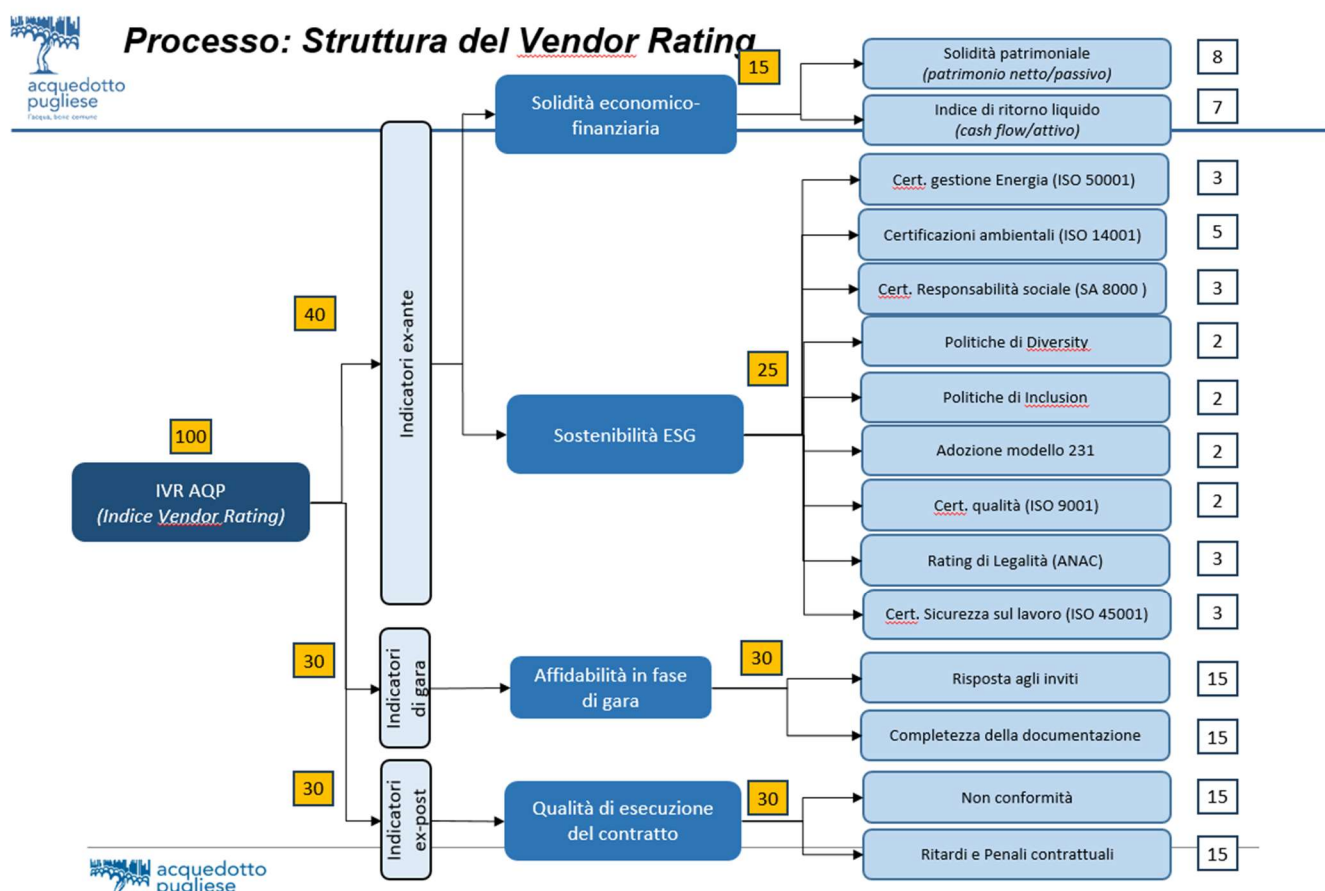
acquedotto pugliese
l'acqua, bene comune

Processo: Struttura del Vendor Rating

100

IVR AQP
(Indice Vendor Rating)

40

Indicatori ex-ante

15

Solidità economico-finanziaria

Solidità patrimoniale
(patrimonio netto/passivo)
8

Indice di ritorno liquido
(cash flow/attivo)
7

25

Sostenibilità ESG

Cert. gestione Energia (ISO 50001)
3

Certificazioni ambientali (ISO 14001)
5

Cert. Responsabilità sociale (SA 8000 )
3

Politiche di Diversity
2

Politiche di Inclusion
2

Adozione modello 231
2

Cert. qualità (ISO 9001)
2

Rating di Legalità (ANAC)
3

Cert. Sicurezza sul lavoro (ISO 45001)
3

30

Indicatori di gara

30

Affidabilità in fase di gara

Risposta agli inviti
15

Completezza della documentazione
15

30

Indicatori ex-post

30

Qualità di esecuzione del contratto

Non conformità
15

Ritardi e Penali contrattuali
15

acquedotto pugliese